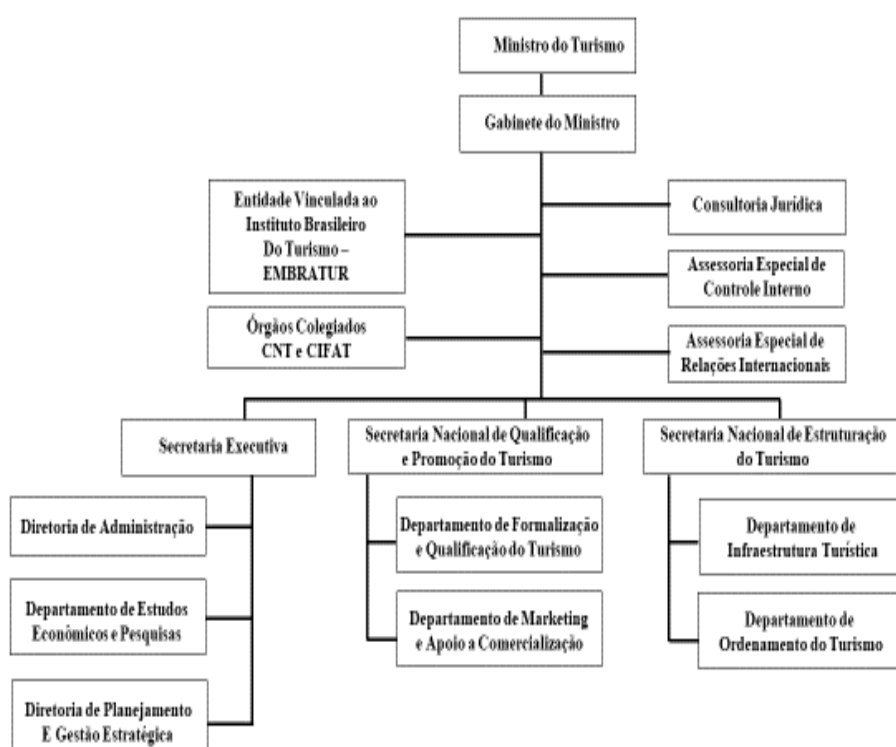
Ministro do Turismo

Gabinete do Ministro

Entidade Vinculada ao Instituto Brasileiro Do Turismo – EMBRATUR

Consultoria Juridica

Assessoria Especial de Controle Interno

Órgãos Colegiados CNT e CIFAT

Assessoria Especial de Relações Internacionais

Secretaria Executiva

Secretaria Nacional de Qualificação e Promoção do Turismo

Secretaria Nacional de Estruturação do Turismo

Diretoria de Administração

Departamento de Estudos Econômicos e Pesquisas

Diretoria de Planejamento E Gestão Estratégica

Departamento de Formalização e Qualificação do Turismo

Departamento de Marketing e Apoio a Comercialização

Departamento de Infraestrutura Turística

Departamento de Ordenamento do Turismo